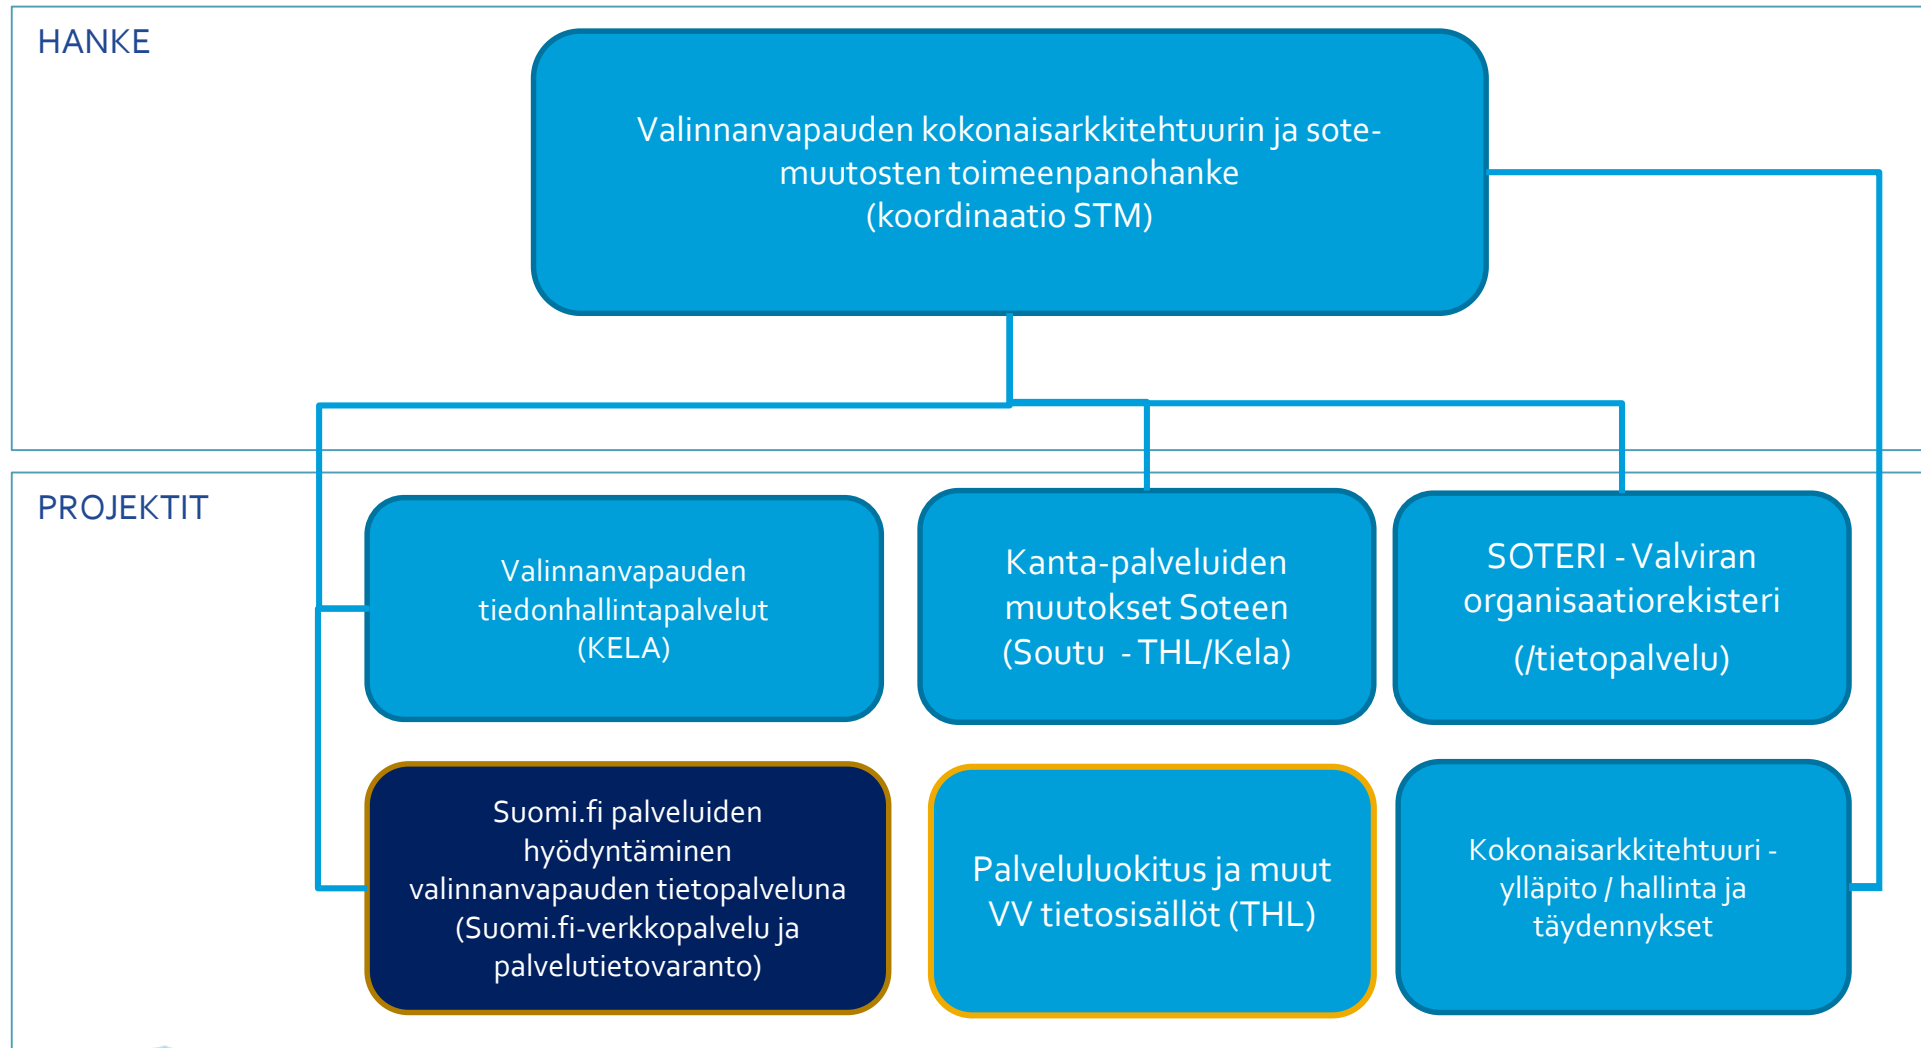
HANKE

Valinnanvapauden kokonaisarkkitehtuurin ja sote-muutosten toimeenpanohanke
(koordinaatio STM)

PROJEKTIT

Valinnanvapauden tiedonhallintapalvelut (KELA)

Kanta-palveluiden muutokset Soteen (Soutu - THL/Kela)

SOTERI - Valviran organisaatiorekisteri (/tietopalvelu)

Suomi.fi palveluiden hyödyntäminen valinnanvapauden tietopalveluna (Suomi.fi-verkkopalvelu ja palvelutietovaranto)

Palveluluokitus ja muut VV tietosisällöt (THL)

Kokonaisarkkitehtuuri - ylläpito / hallinta ja täydennykset